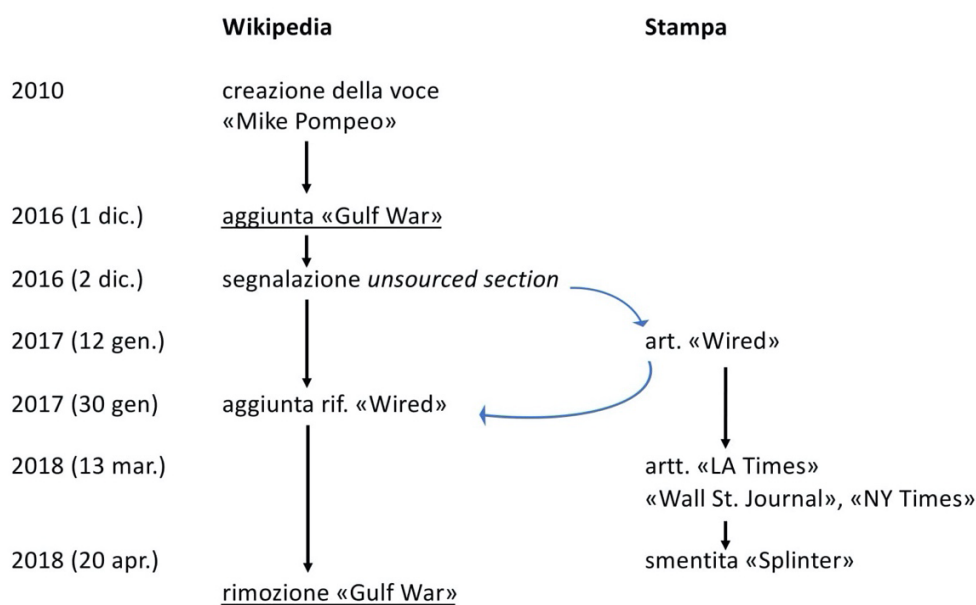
| | Wikipedia | Stampa |
|---|---|---|
| 2010 | creazione della voce «Mike Pompeo» | |
| 2016 (1 dic.) | aggiunta «Gulf War» | |
| 2016 (2 dic.) | segnalazione *unsourced section* | |
| 2017 (12 gen.) | | art. «Wired» |
| 2017 (30 gen) | aggiunta rif. «Wired» | |
| 2018 (13 mar.) | | artt. «LA Times» «Wall St. Journal», «NY Times» |
| 2018 (20 apr.) | | smentita «Splinter» |
| | rimozione «Gulf War» | |